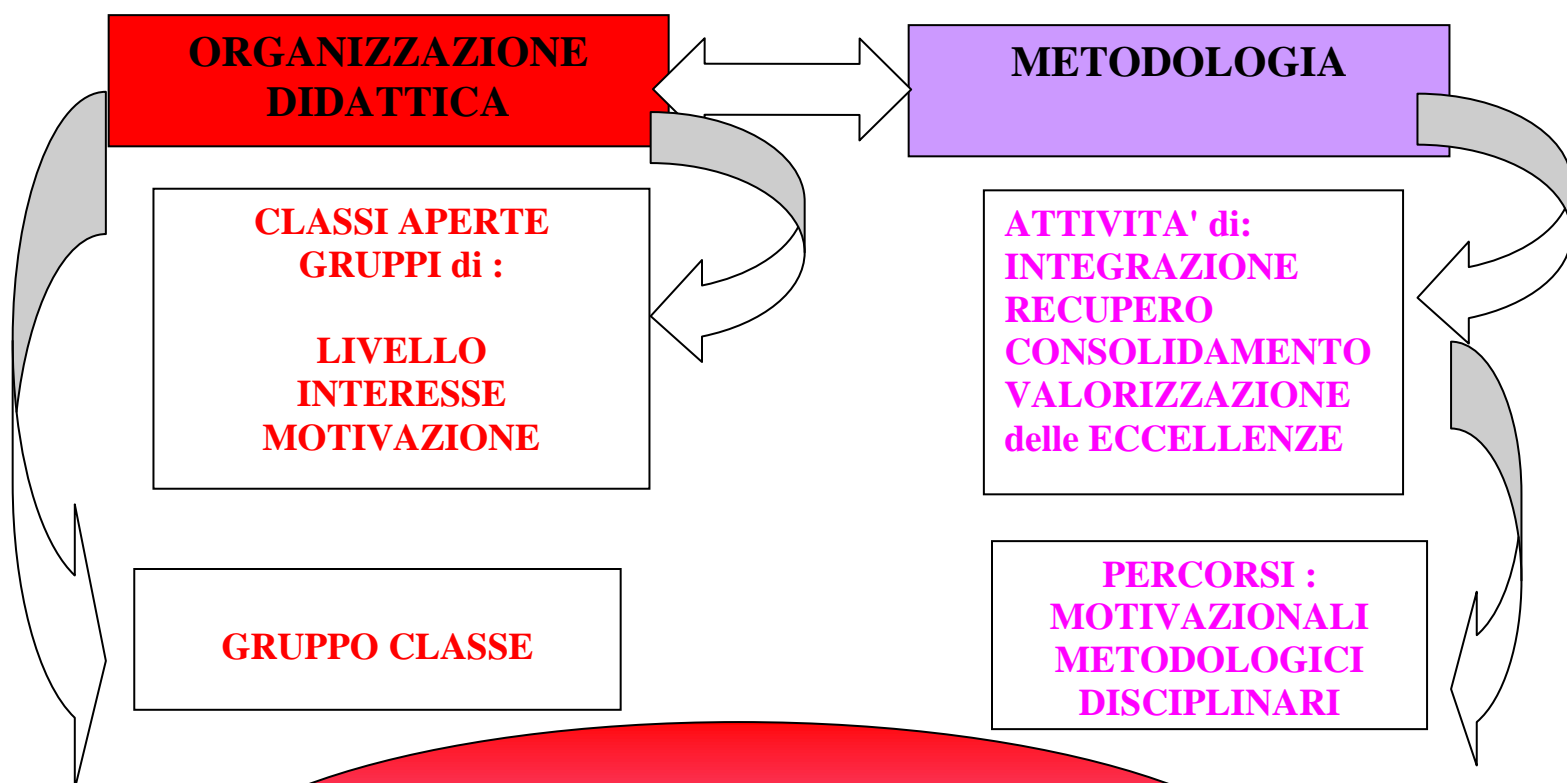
ORGANIZZAZIONE DIDATTICA

METODOLOGIA

CLASSI APERTE
GRUPPI di :

LIVELLO
INTERESSE
MOTIVAZIONE

ATTIVITA' di:
INTEGRAZIONE
RECUPERO
CONSOLIDAMENTO
VALORIZZAZIONE
delle ECCELLENZE

GRUPPO CLASSE

PERCORSI :
MOTIVAZIONALI
METODOLOGICI
DISCIPLINARI